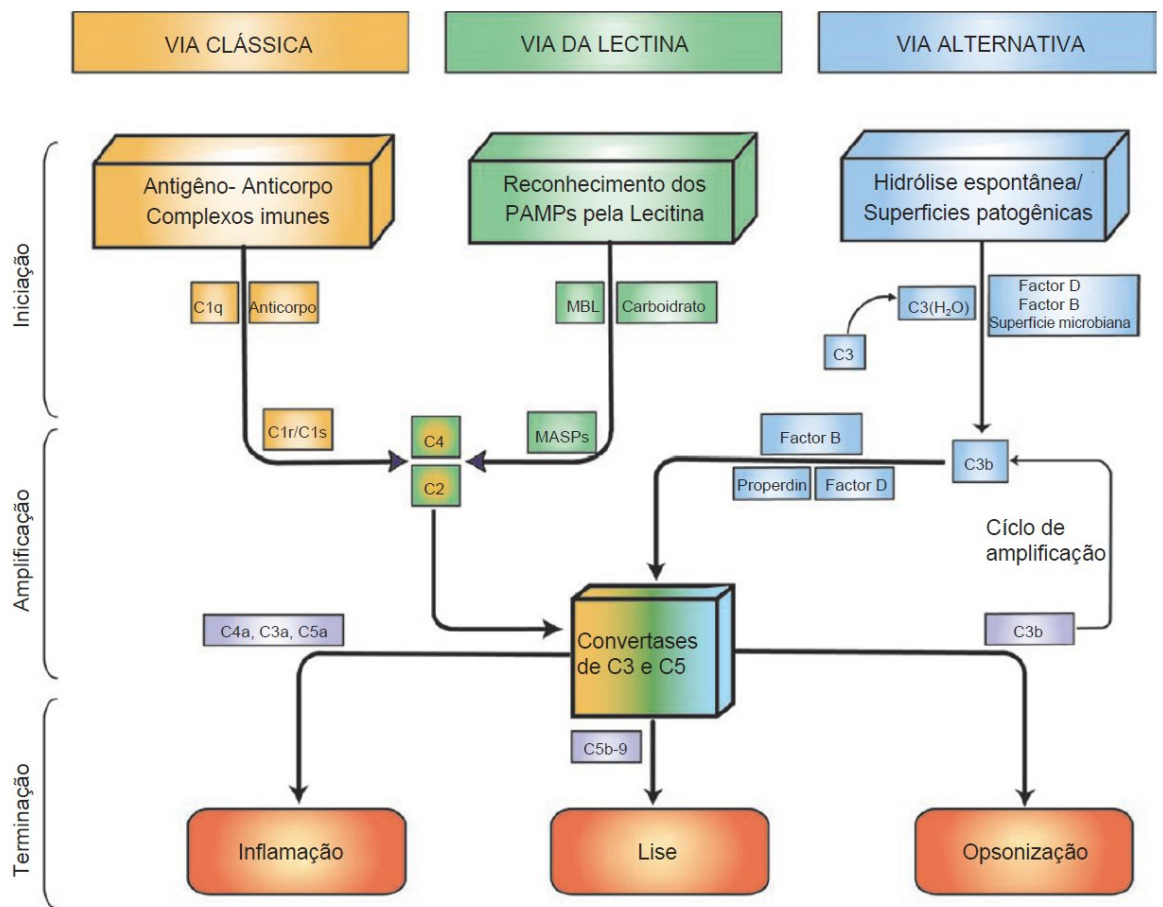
VIA CLÁSSICA

VIA DA LECTINA

VIA ALTERNATIVA

Iniciação

Antigêno- Anticorpo Complexos imunes

Reconhecimento dos PAMPs pela Lecitina

Hidrólise espontânea/ Superficies patogênicas

C1q

Anticorpo

MBL

Carboidrato

C3

C3($H_2O$)

Factor D
Factor B
Superfície microbiana

Amplificação

C1r/C1s

C4

C2

MASPs

Factor B

C3b

Properdin

Factor D

Cíclo de amplificação

C4a, C3a, C5a

Convertases de C3 e C5

C3b

Terminação

C5b-9

Inflamação

Lise

Opsonização